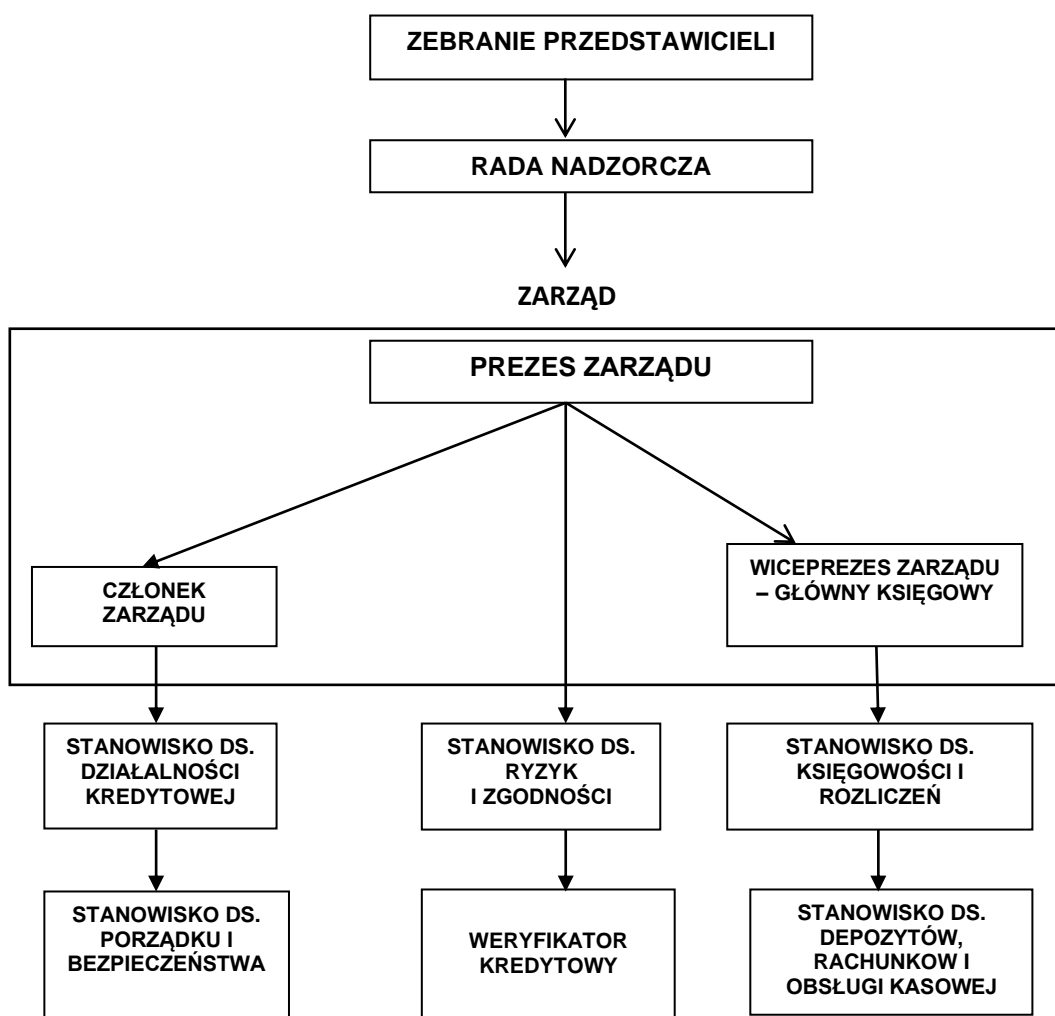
ZEBRANIE PRZEDSTAWICIELI

RADA NADZORCZA

ZARZĄD

PREZES ZARZĄDU

CZŁONEK ZARZĄDU

WICEPREZES ZARZĄDU – GŁÓWNY KSIĘGOWY

STANOWISKO DS. DZIAŁALNOŚCI KREDYTOWEJ

STANOWISKO DS. RYZYK I ZGODNOŚCI

STANOWISKO DS. KSIĘGOWOŚCI I ROZLICZEŃ

STANOWISKO DS. PORZĄDKU I BEZPIECZEŃSTWA

WERYFIKATOR KREDYTOWY

STANOWISKO DS. DEPOZYTÓW, RACHUNKOW I OBSŁUGI KASOWEJ